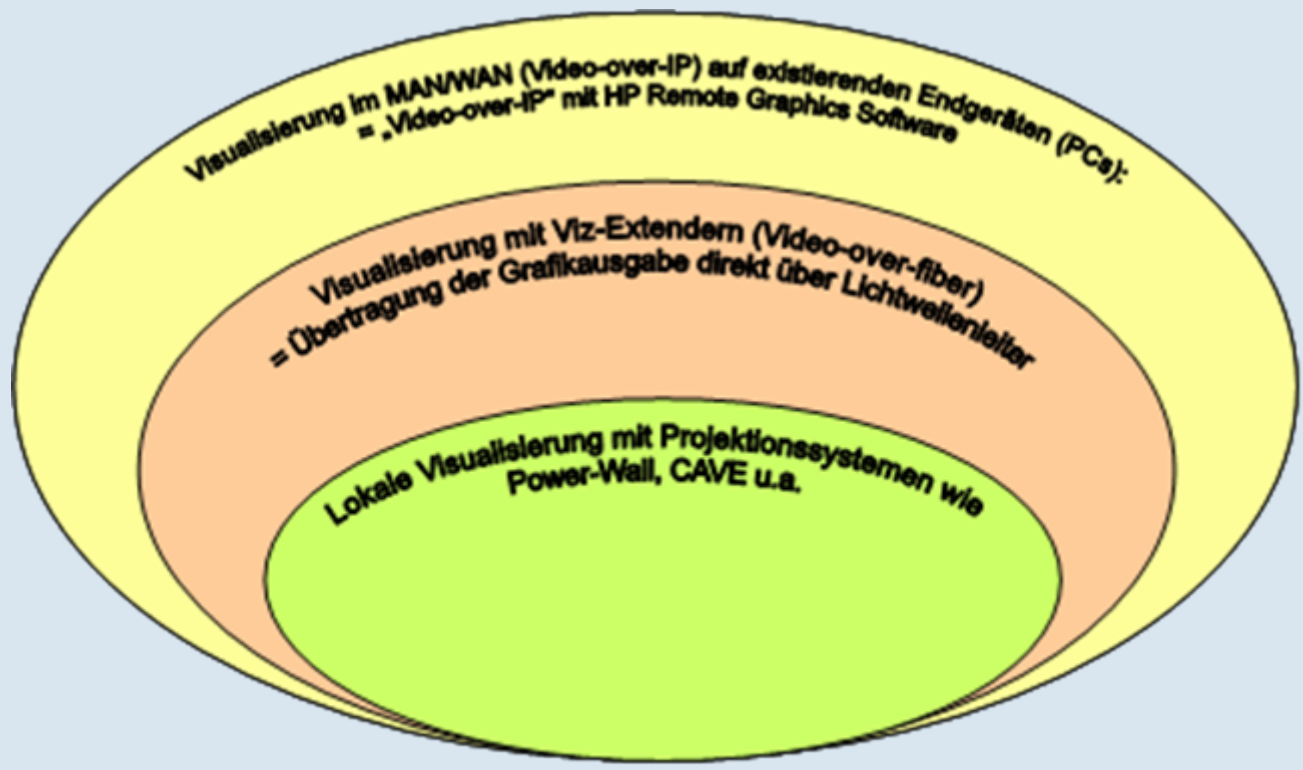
Visualisierung im MAN/WAN (Video-over-IP) auf existierenden Endgeräten (PCs):
= „Video-over-IP" mit HP Remote Graphics Software

Visualisierung mit Viz-Extendern (Video-over-fiber)
= Übertragung der Grafikausgabe direkt über Lichtwellenleiter

Lokale Visualisierung mit Projektionssystemen wie
Power-Wall, CAVE u.a.